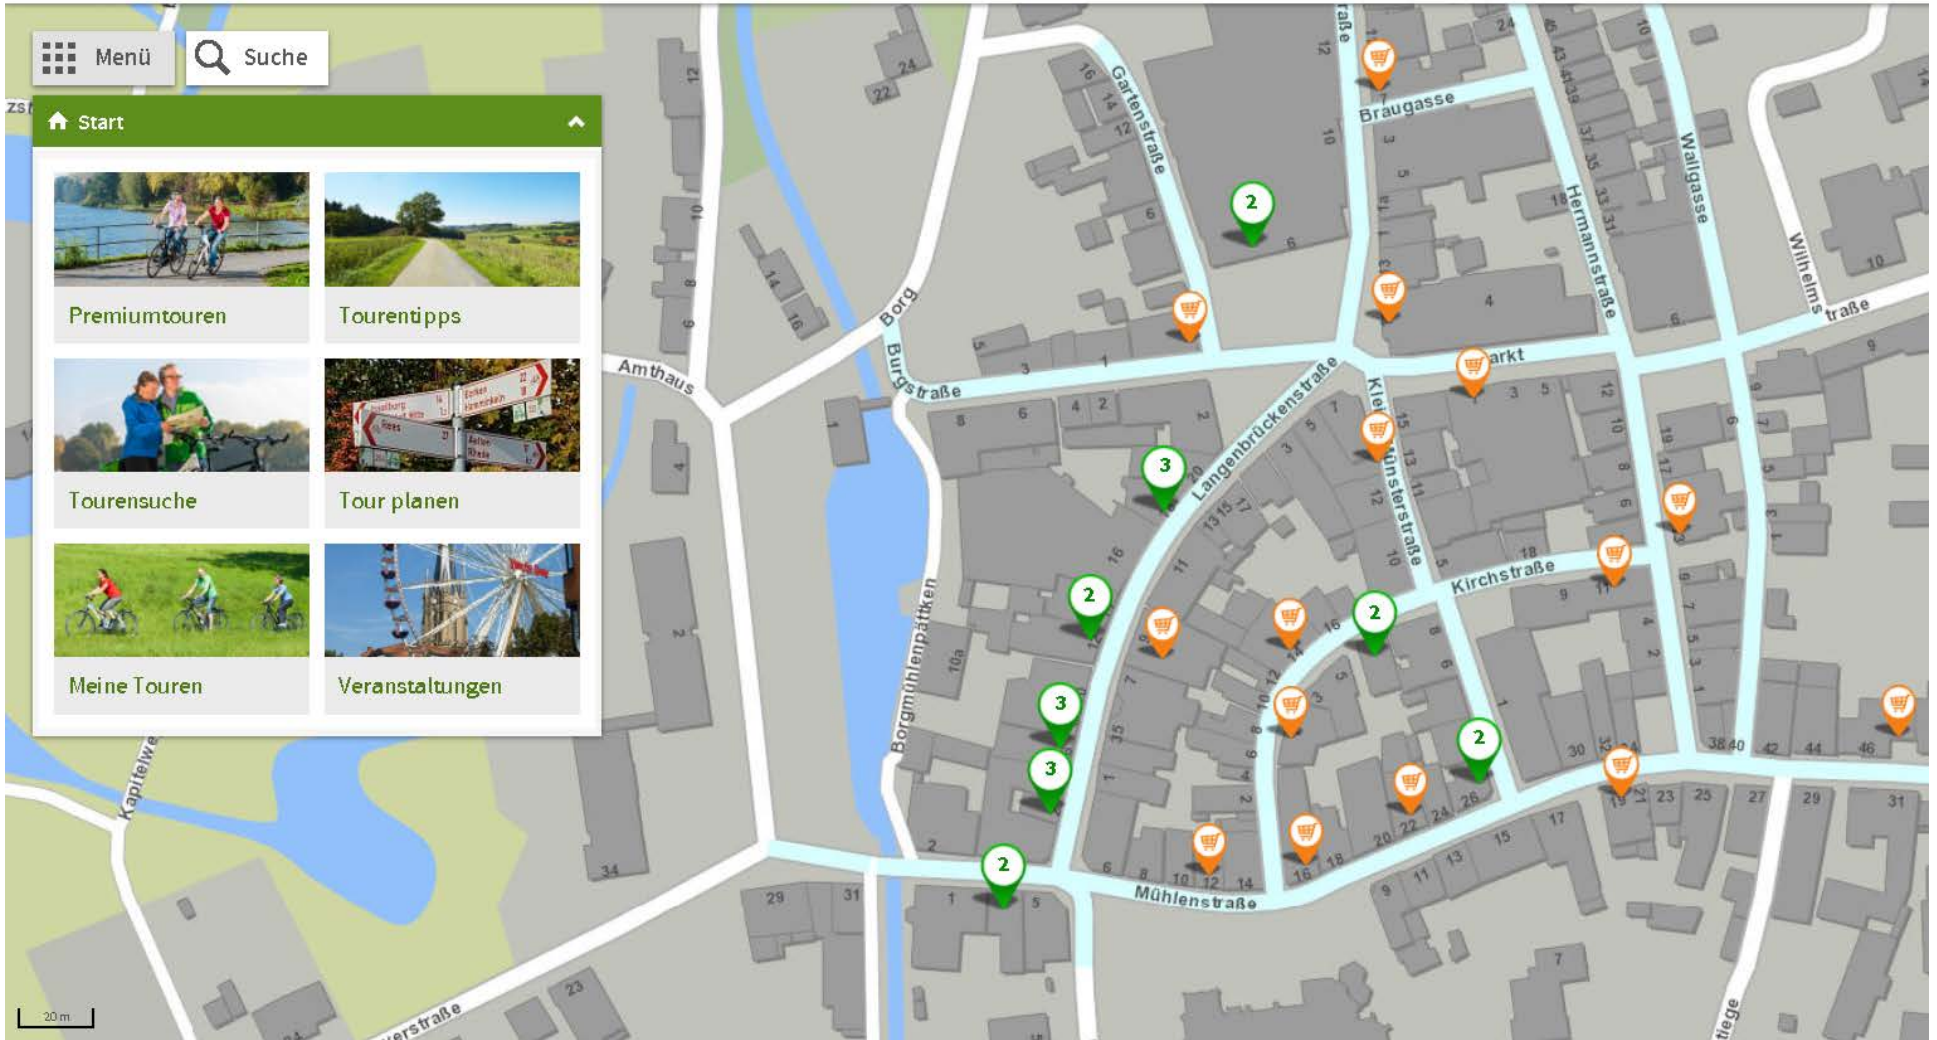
Menü

Suche

Start

Premiumtouren

Tourentipps

Tourensuche

Tour planen

Meine Touren

Veranstaltungen

Amthaus

Borg

Burgstraße

Gartenstraße

Braugasse

Hermannstraße

Wallgasse

Wilhelmsstraße

arkt

Langenbrückenstraße

Kleine Münsterstraße

Kirchstraße

Borgmühlenpättken

Mühlenstraße

Kapitelwe

erstraße

tiege

2

3

3

2

3

3

2

2

2

20 m